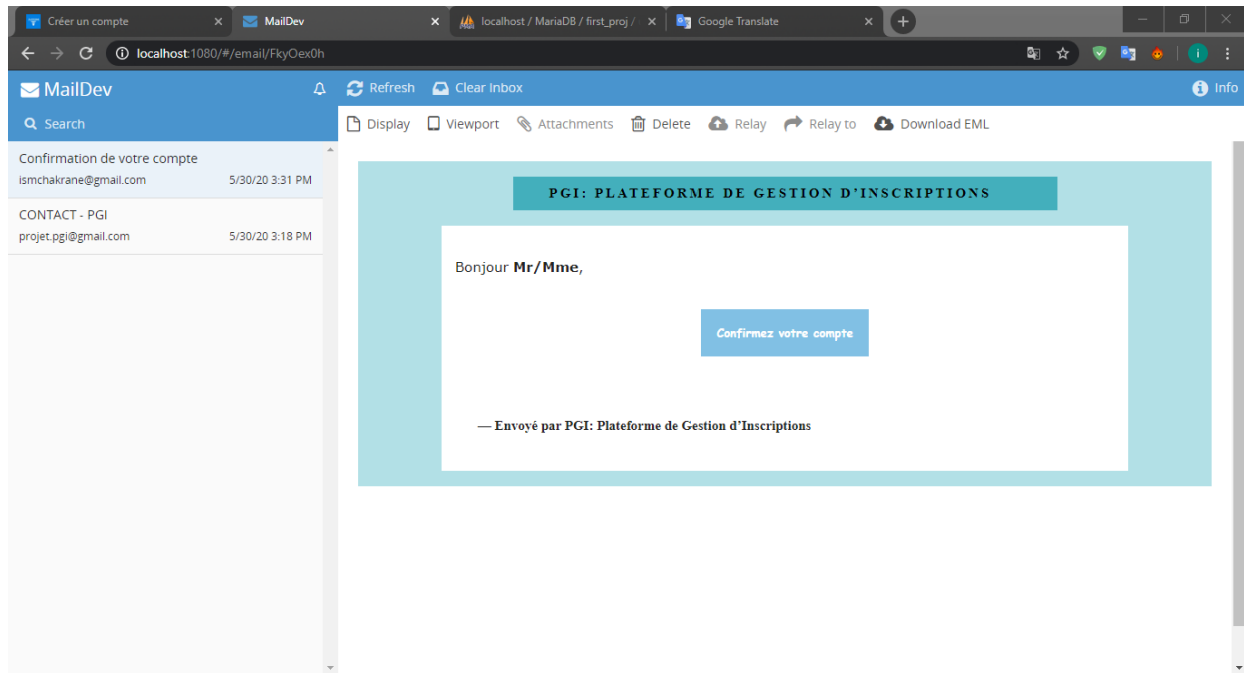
Créer un compte
MailDev
localhost / MariaDB / first_proj /
Google Translate

localhost:1080/#/email/FkyOex0h

MailDev
Search
Refresh
Clear Inbox
Info

Display
Viewport
Attachments
Delete
Relay
Relay to
Download EML

Confirmation de votre compte
ismchakrane@gmail.com 5/30/20 3:31 PM

CONTACT - PGI
projet.pgi@gmail.com 5/30/20 3:18 PM

PGI: PLATEFORME DE GESTION D'INSCRIPTIONS

Bonjour **Mr/Mme**,

Confirmez votre compte

— Envoyé par PGI: Plateforme de Gestion d'Inscriptions